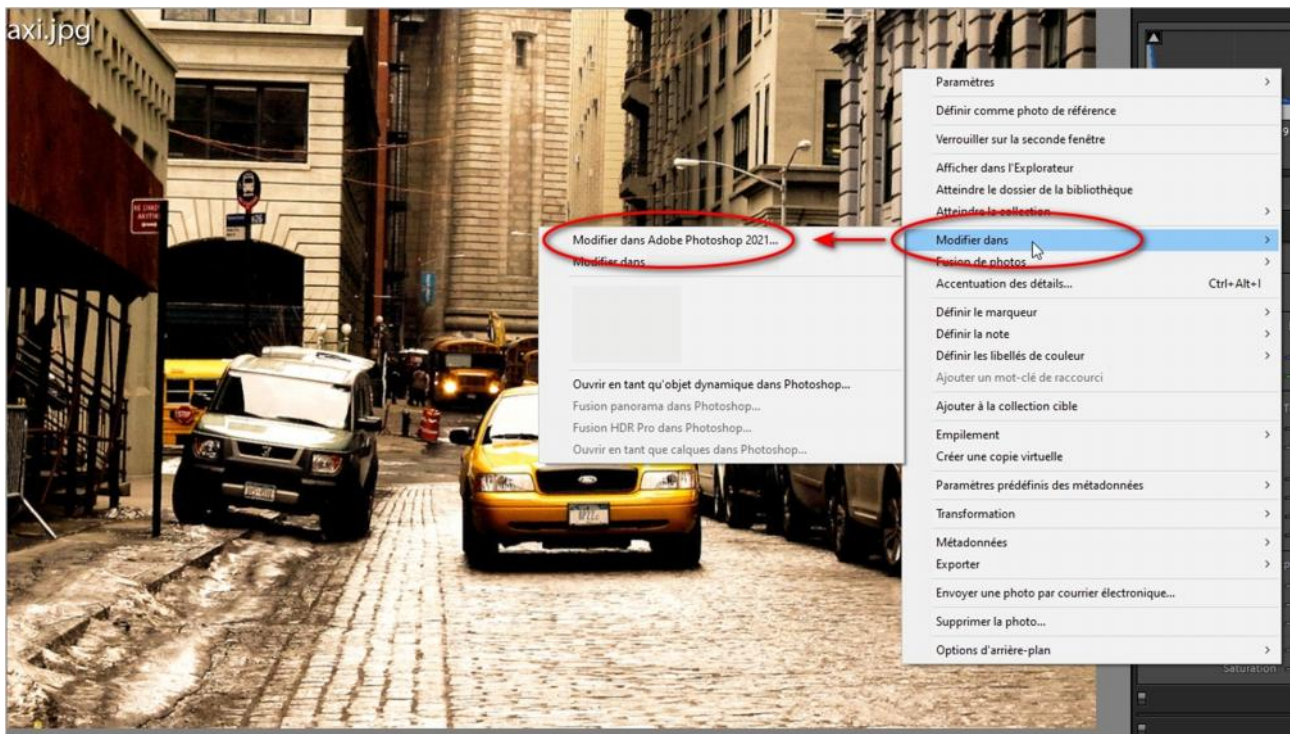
axi.jpg

Paramètres
Définir comme photo de référence
Verrouiller sur la seconde fenêtre
Afficher dans l'Explorateur
Atteindre le dossier de la bibliothèque
Atteindre la collection
Modifier dans
Fusion de photos
Accentuation des détails... Ctrl+Alt+I
Définir le marqueur
Définir la note
Définir les libellés de couleur
Ajouter un mot-clé de raccourci
Ajouter à la collection cible
Empilement
Créer une copie virtuelle
Paramètres prédéfinis des métadonnées
Transformation
Métadonnées
Exporter
Envoyer une photo par courrier électronique...
Supprimer la photo...
Options d'arrière-plan

Modifier dans Adobe Photoshop 2021...
Modifier dans
Ouvrir en tant qu'objet dynamique dans Photoshop...
Fusion panorama dans Photoshop...
Fusion HDR Pro dans Photoshop...
Ouvrir en tant que calques dans Photoshop...

Saturation